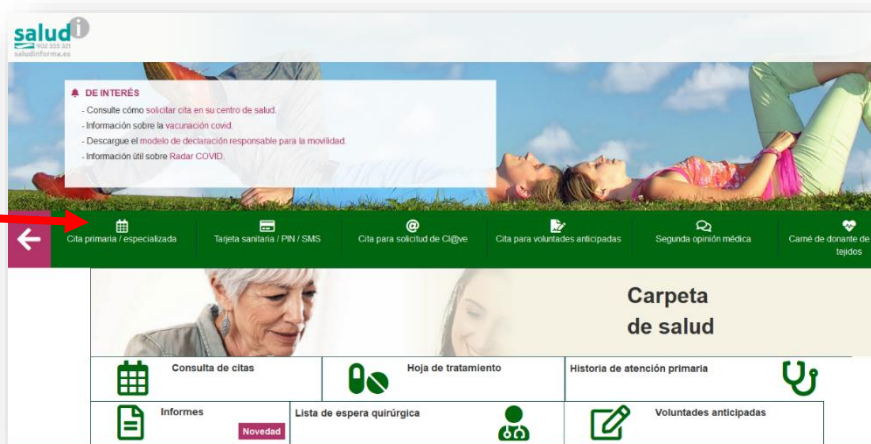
salud
902 505 321
saludinforma.es

DE INTERÉS
- Consulte cómo solicitar cita en su centro de salud.
- Información sobre la vacunación covid.
- Descargue el modelo de declaración responsable para la movilidad.
- Información útil sobre Radar COVID.

Cita primaria / especializada
Tarjeta sanitaria / PIN / SMS
Cita para solicitud de Cl@ve
Cita para voluntades anticipadas
Segunda opinión médica
Carné de donante de tejidos

Carpeta de salud

| Consulta de citas | Hoja de tratamiento | Historia de atención primaria |
|---|---|---|
| Informes Novedad | Lista de espera quirúrgica | Voluntades anticipadas |